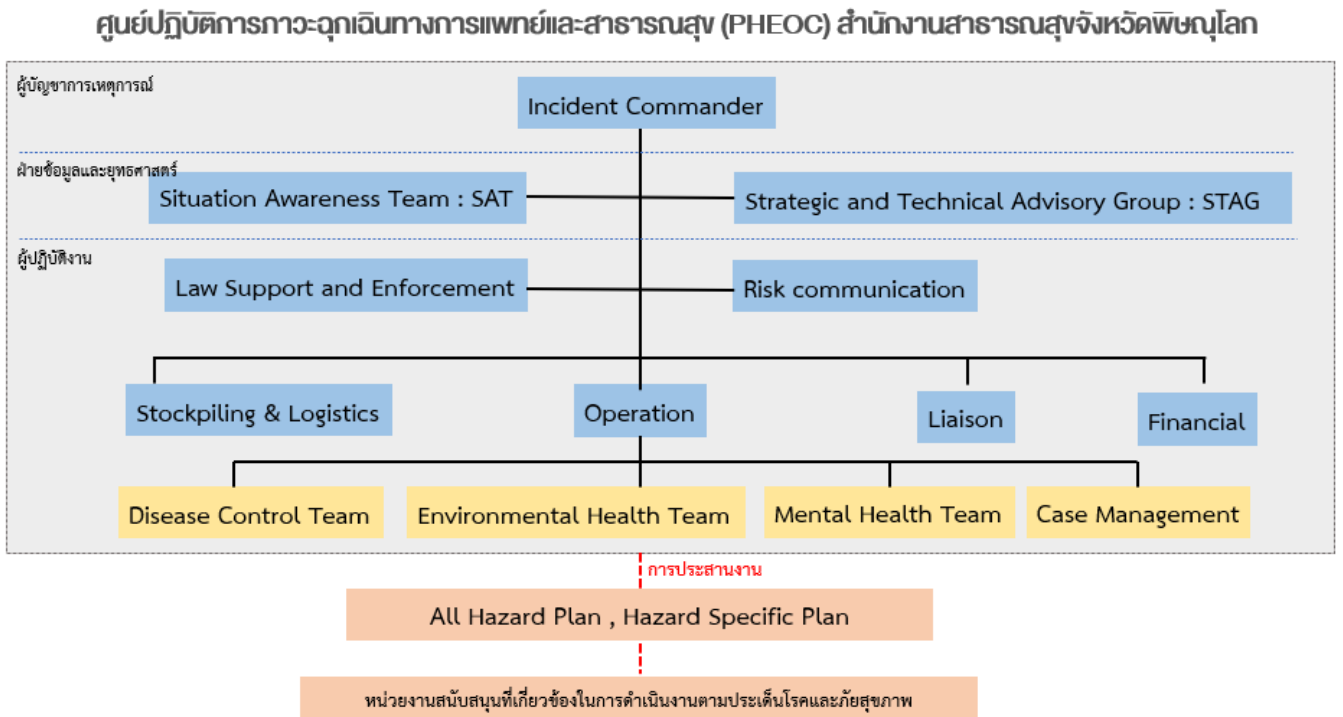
ศูนย์ปฏิบัติการภาวะฉุกเฉินทางการแพทย์และสาธารณสุข (PHEOC) สำนักงานสาธารณสุขจังหวัดพิษณุโลก

ผู้บัญชาการเหตุการณ์

Incident Commander

ฝ่ายข้อมูลและยุทธศาสตร์

Situation Awareness Team : SAT

Strategic and Technical Advisory Group : STAG

ผู้ปฏิบัติงาน

Law Support and Enforcement

Risk communication

Stockpiling & Logistics

Operation

Liaison

Financial

Disease Control Team

Environmental Health Team

Mental Health Team

Case Management

การประสานงาน

All Hazard Plan , Hazard Specific Plan

หน่วยงานสนับสนุนที่เกี่ยวข้องในการดำเนินงานตามประเด็นโรคและภัยสุขภาพ